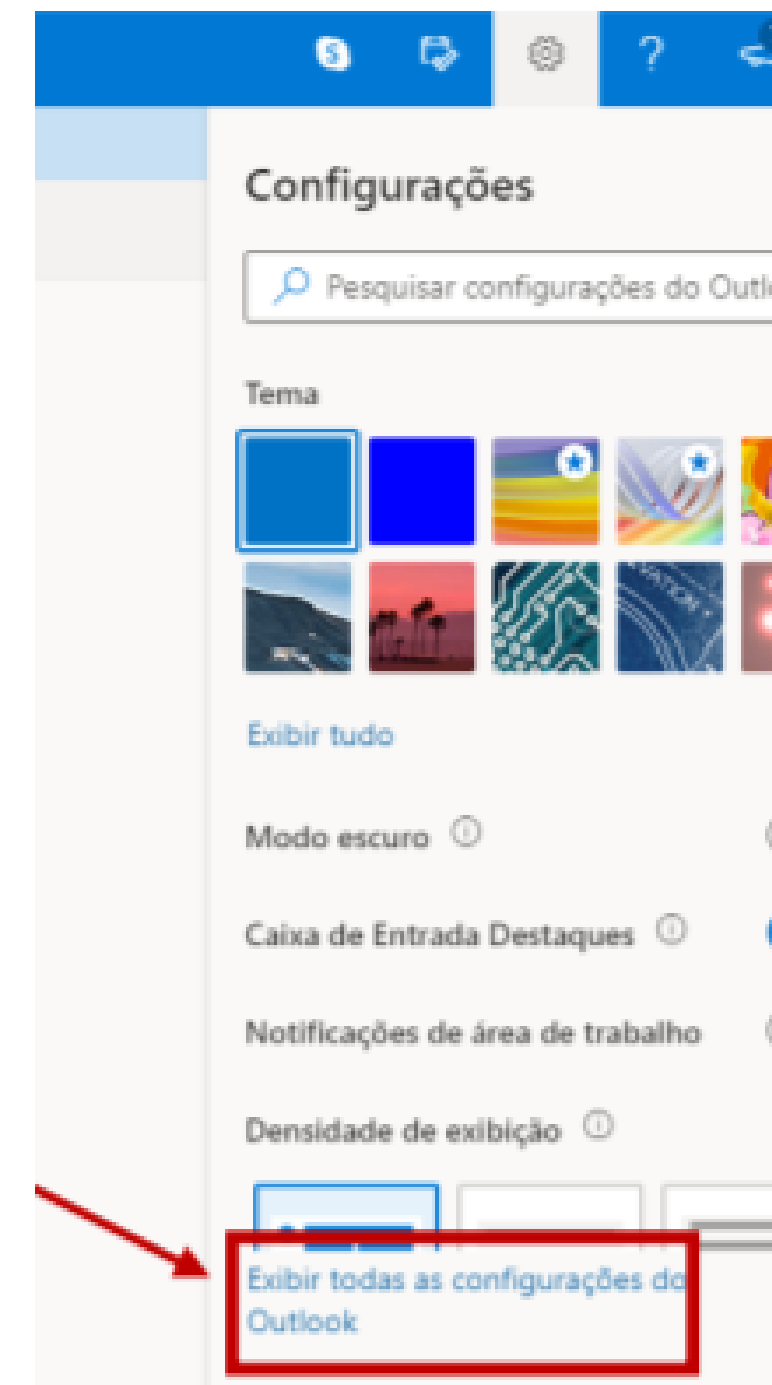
Configurações

Pesquisar configurações do Outl

Tema

Exibir tudo

Modo escuro ⓘ

Caixa de Entrada Destaques ⓘ

Notificações de área de trabalho

Densidade de exibição ⓘ

Exibir todas as configurações do Outlook